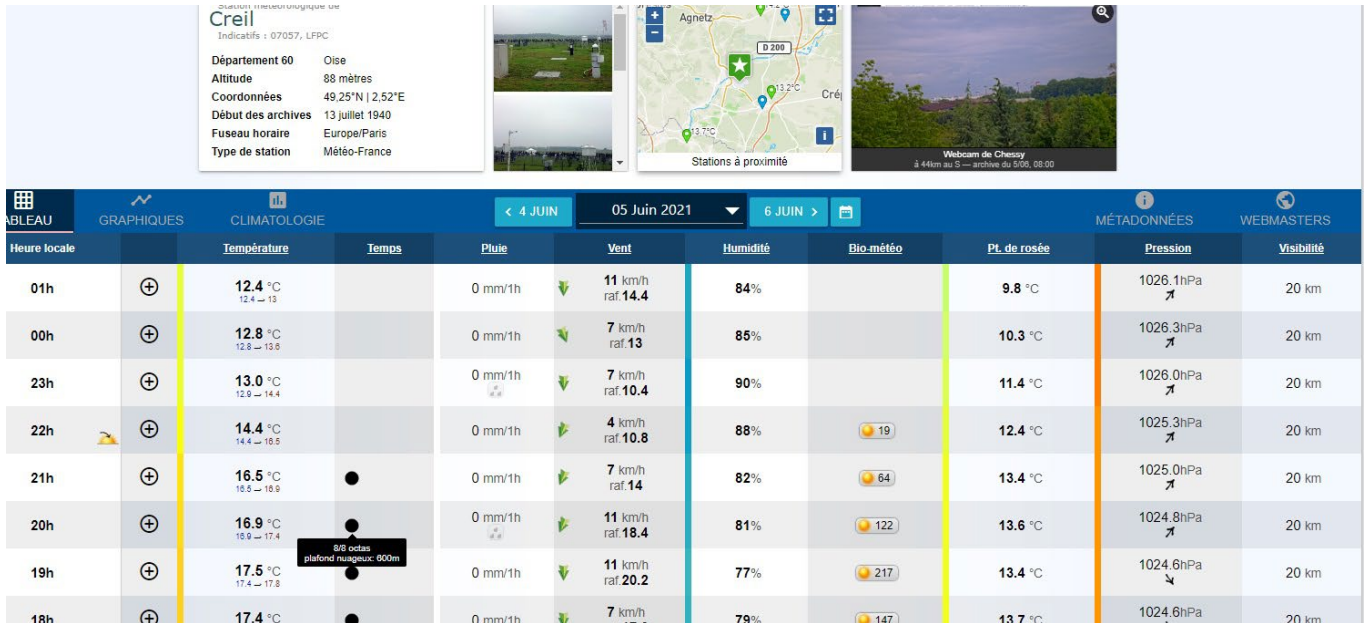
Station météorologique de
Creil
Indicatifs : 07057, LFPC

Département 60 Oise
Altitude 88 mètres
Coordonnées 49,25°N | 2,52°E
Début des archives 13 juillet 1940
Fuseau horaire Europe/Paris
Type de station Météo-France

Agnetz
D 200
13.2°C
Crép
13.7°C
Stations à proximité

Webcam de Chessy
à 44km au S — archive du 5/06, 08:00

ABLEAU GRAPHIQUES CLIMATOLOGIE
< 4 JUIN 05 Juin 2021 6 JUIN >
MÉTADONNÉES WEBMASTERS

| Heure locale | | Température | Temps | Pluie | Vent | Humidité | Bio-météo | Pt. de rosée | Pression | Visibilité |
|---|---|---|---|---|---|---|---|---|---|---|
| 01h | ⊕ | 12.4 °C 12.4 — 13 | | 0 mm/1h | 11 km/h raf.14.4 | 84% | | 9.8 °C | 1026.1hPa | 20 km |
| 00h | ⊕ | 12.8 °C 12.8 — 13.8 | | 0 mm/1h | 7 km/h raf.13 | 85% | | 10.3 °C | 1026.3hPa | 20 km |
| 23h | ⊕ | 13.0 °C 12.9 — 14.4 | | 0 mm/1h | 7 km/h raf.10.4 | 90% | | 11.4 °C | 1026.0hPa | 20 km |
| 22h | ⊕ | 14.4 °C 14.4 — 16.5 | | 0 mm/1h | 4 km/h raf.10.8 | 88% | 19 | 12.4 °C | 1025.3hPa | 20 km |
| 21h | ⊕ | 16.5 °C 16.5 — 16.9 | | 0 mm/1h | 7 km/h raf.14 | 82% | 64 | 13.4 °C | 1025.0hPa | 20 km |
| 20h | ⊕ | 16.9 °C 16.9 — 17.4 | 8/8 octas plafond nuageux: 600m | 0 mm/1h | 11 km/h raf.18.4 | 81% | 122 | 13.6 °C | 1024.8hPa | 20 km |
| 19h | ⊕ | 17.5 °C 17.4 — 17.8 | | 0 mm/1h | 11 km/h raf.20.2 | 77% | 217 | 13.4 °C | 1024.6hPa | 20 km |
| 18h | ⊕ | 17.4 °C | | 0 mm/1h | 7 km/h | 79% | 147 | 13.7 °C | 1024.6hPa | 20 km |